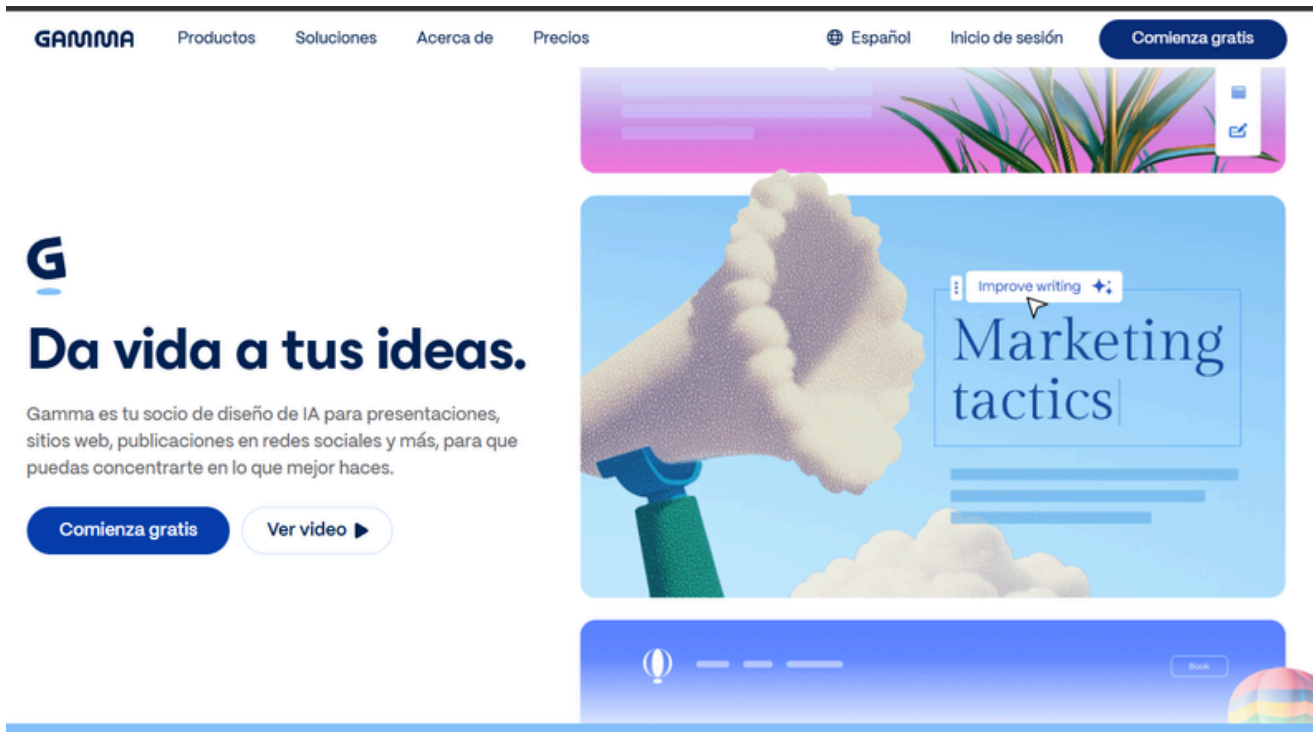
GAMMA Productos Soluciones Acerca de Precios Español Inicio de sesión Comienza gratis

G

Da vida a tus ideas.

Gamma es tu socio de diseño de IA para presentaciones, sitios web, publicaciones en redes sociales y más, para que puedas concentrarte en lo que mejor haces.

Comienza gratis Ver video

Improve writing

Marketing tactics

Book